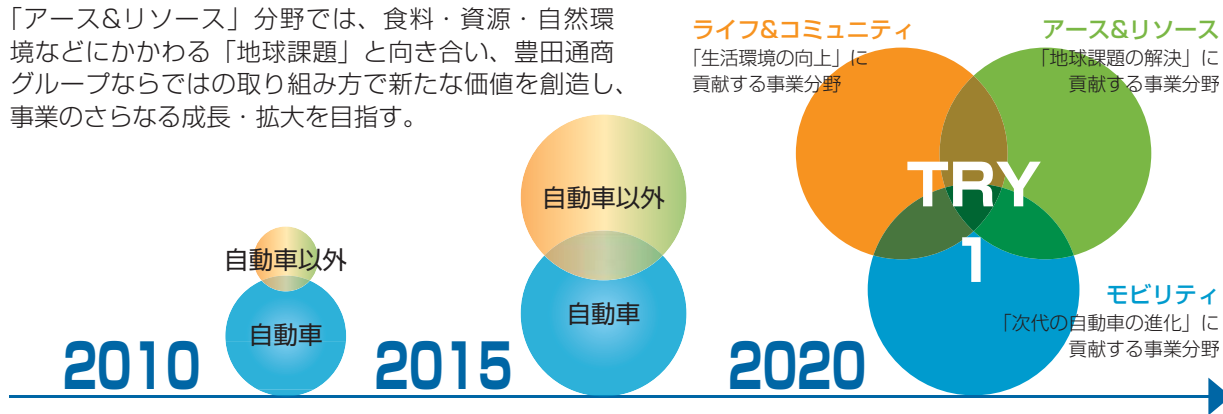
「アース&リソース」分野では、食料・資源・自然環境などにかかわる「地球課題」と向き合い、豊田通商グループならではの取り組み方で新たな価値を創造し、事業のさらなる成長・拡大を目指す。

自動車以外

自動車

2010

自動車以外

自動車

2015

2020

ライフ&コミュニティ
「生活環境の向上」に
貢献する事業分野

アース&リソース
「地球課題の解決」に
貢献する事業分野

TRY
1

モビリティ
「次代の自動車の進化」に
貢献する事業分野